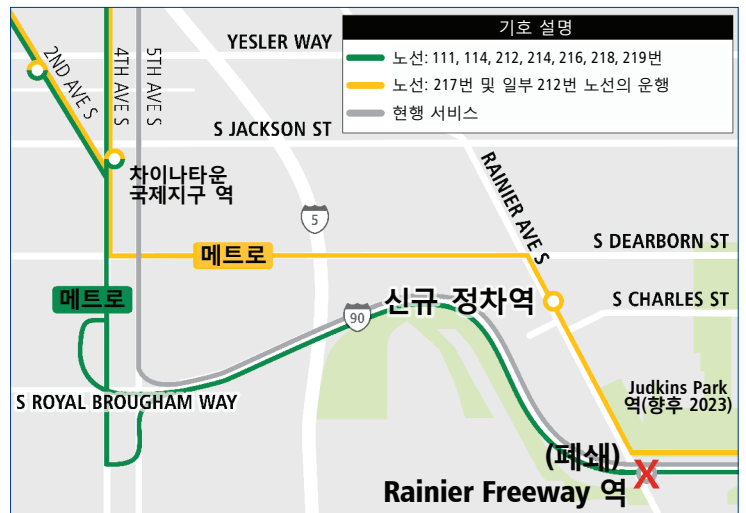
기호 설명
노선: 111, 114, 212, 214, 216, 218, 219번
노선: 217번 및 일부 212번 노선의 운행
현행 서비스

YESLER WAY
2ND AVE S
4TH AVE S
5TH AVE S
S JACKSON ST
차이나타운 국제지구 역
5
RAINIER AVE S
S DEARBORN ST
메트로
메트로
신규 정차역
S CHARLES ST
90
S ROYAL BROUGHAM WAY
Judkins Park 역(향후 2023)
(폐쇄)
X
Rainier Freeway 역